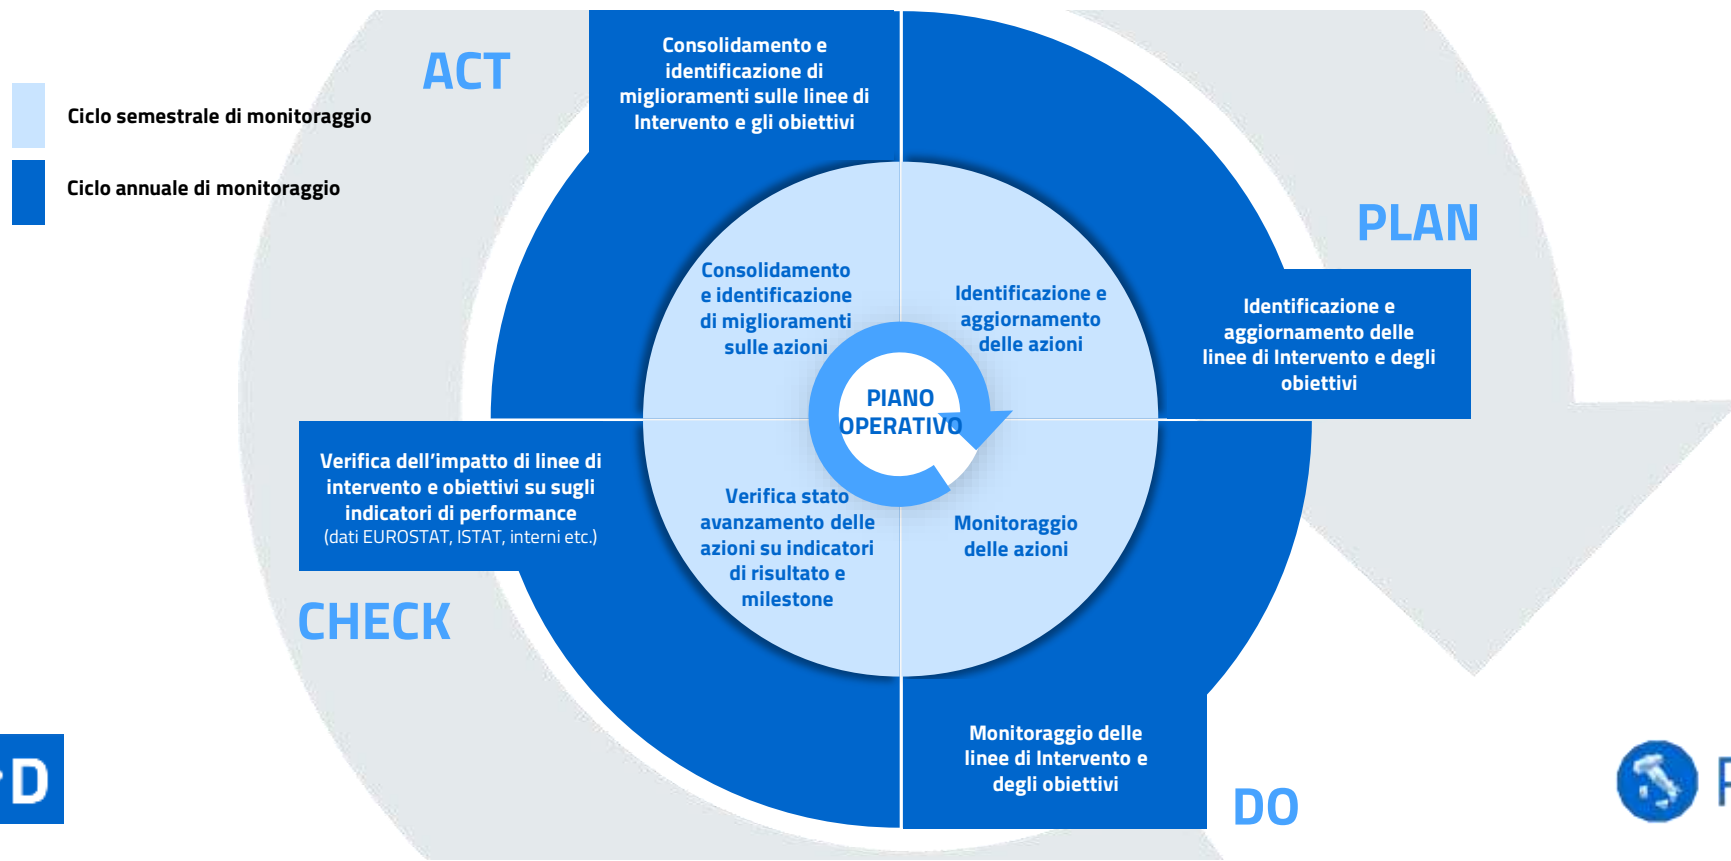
Ciclo semestrale di monitoraggio

Ciclo annuale di monitoraggio

ACT

Consolidamento e identificazione di miglioramenti sulle linee di Intervento e gli obiettivi

PLAN

Identificazione e aggiornamento delle linee di Intervento e degli obiettivi

Consolidamento e identificazione di miglioramenti sulle azioni

Identificazione e aggiornamento delle azioni

PIANO OPERATIVO

Verifica dell'impatto di linee di intervento e obiettivi su sugli indicatori di performance (dati EUROSTAT, ISTAT, interni etc.)

Verifica stato avanzamento delle azioni su indicatori di risultato e milestone

Monitoraggio delle azioni

CHECK

Monitoraggio delle linee di Intervento e degli obiettivi

DO

D

P